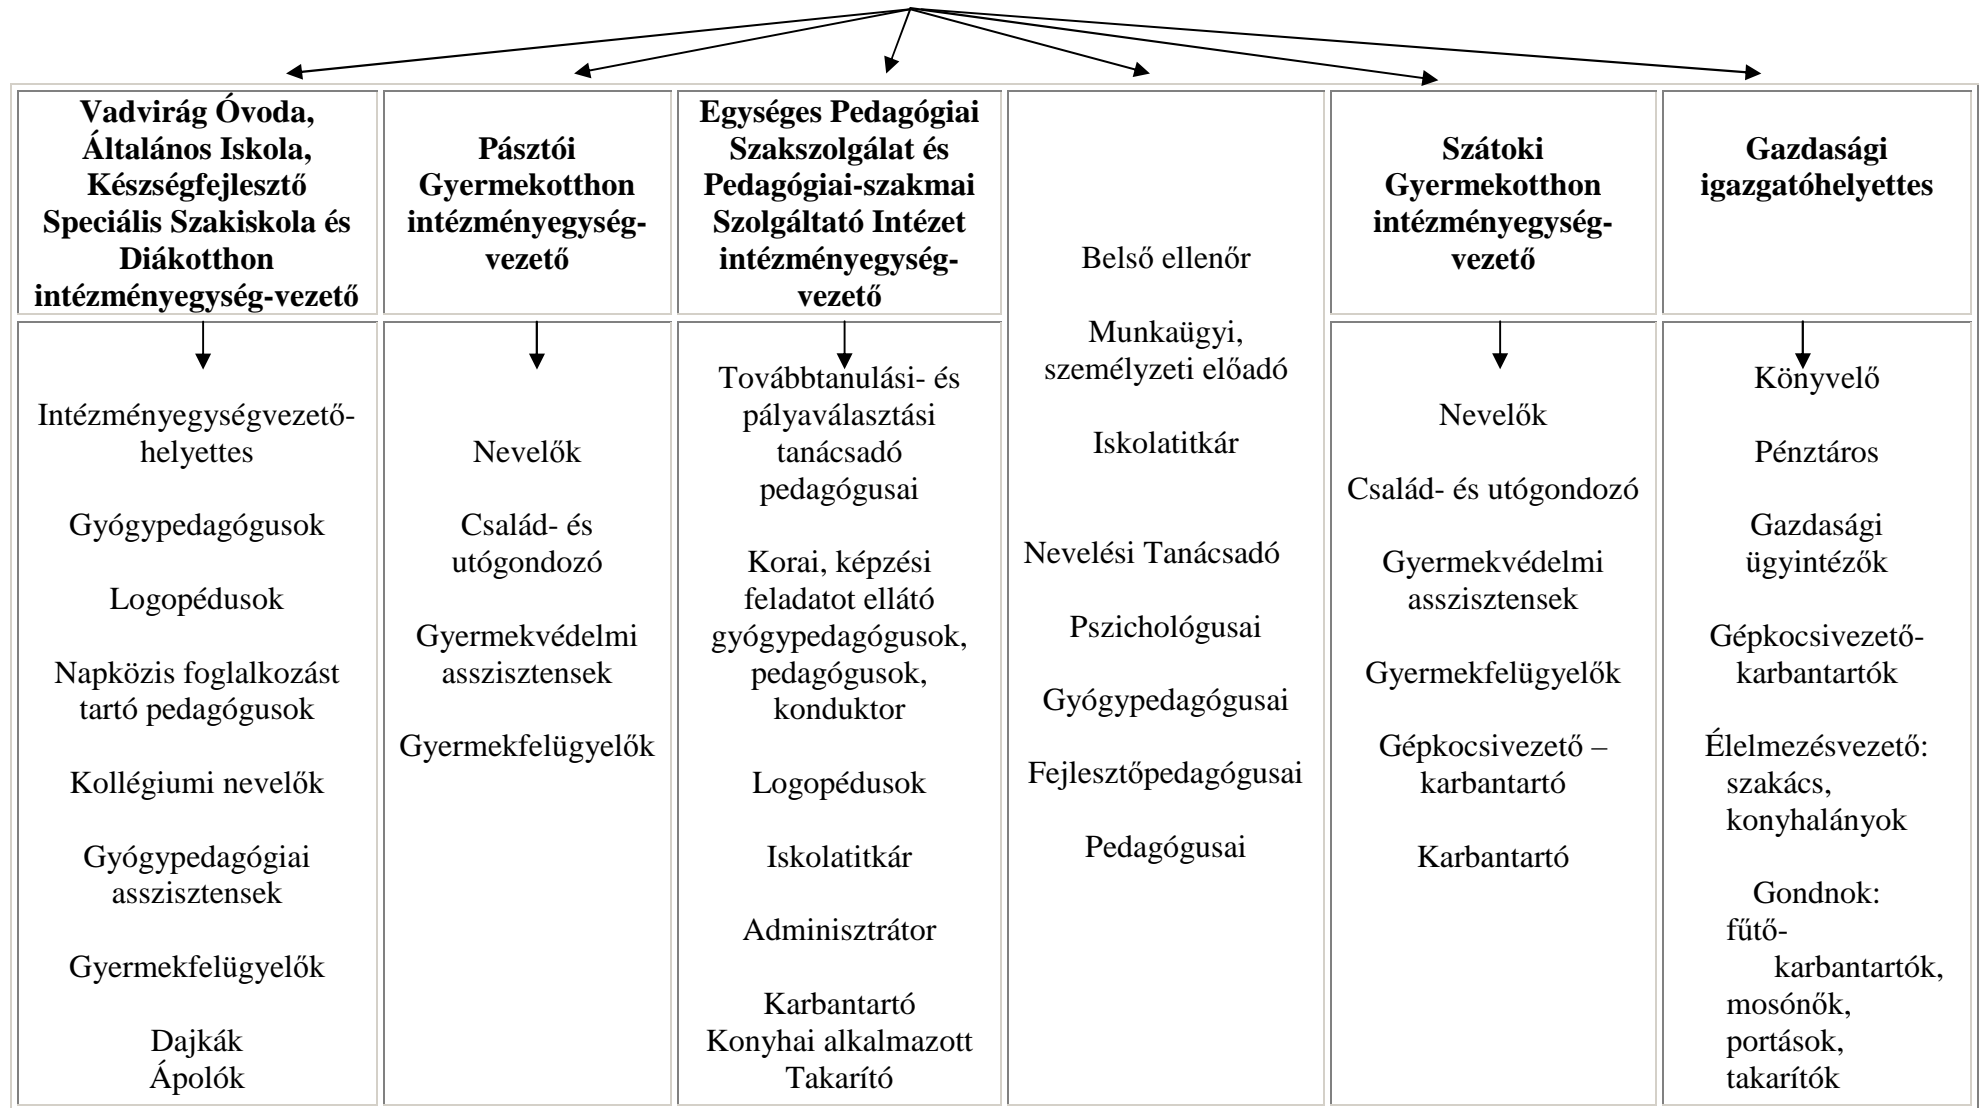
| Vadvirág Óvoda, Általános Iskola, Készségfejlesztő Speciális Szakiskola és Diákotthon intézményegység-vezető | Pásztói Gyermekotthon intézményegység-vezető | Egységes Pedagógiai Szakszolgálat és Pedagógiai-szakmai Szolgáltató Intézet intézményegység-vezető | Belső ellenőr<br>Munkaügyi, személyzeti előadó<br>Iskolatitkár<br>Nevelési Tanácsadó<br>Pszichológusai<br>Gyógypedagógusai<br>Fejlesztőpedagógusai<br>Pedagógusai | Szátoki Gyermekotthon intézményegység-vezető | Gazdasági igazgatóhelyettes |
|---|---|---|---|---|---|
| Intézményegységvezető-helyettes<br>Gyógypedagógusok<br>Logopédusok<br>Napközis foglalkozást tartó pedagógusok<br>Kollégiumi nevelők<br>Gyógypedagógiai asszisztensek<br>Gyermekfelügyelők<br>Dajkák<br>Ápolók | Nevelők<br>Család- és utógondozó<br>Gyermekvédelmi asszisztensek<br>Gyermekfelügyelők | Továbbtanulási- és pályaválasztási tanácsadó pedagógusai<br>Korai, képzési feladatot ellátó gyógypedagógusok, pedagógusok, konduktor<br>Logopédusok<br>Iskolatitkár<br>Adminisztrátor<br>Karbantartó<br>Konyhai alkalmazott<br>Takarító | | Nevelők<br>Család- és utógondozó<br>Gyermekvédelmi asszisztensek<br>Gyermekfelügyelők<br>Gépkocsivezető – karbantartó<br>Karbantartó | Könyvelő<br>Pénztáros<br>Gazdasági ügyintézők<br>Gépkocsivezető-karbantartók<br>Élelmezésvezető: szakács, konyhalányok<br>Gondnok: fűtő-karbantartók, mosónők, portások, takarítók |